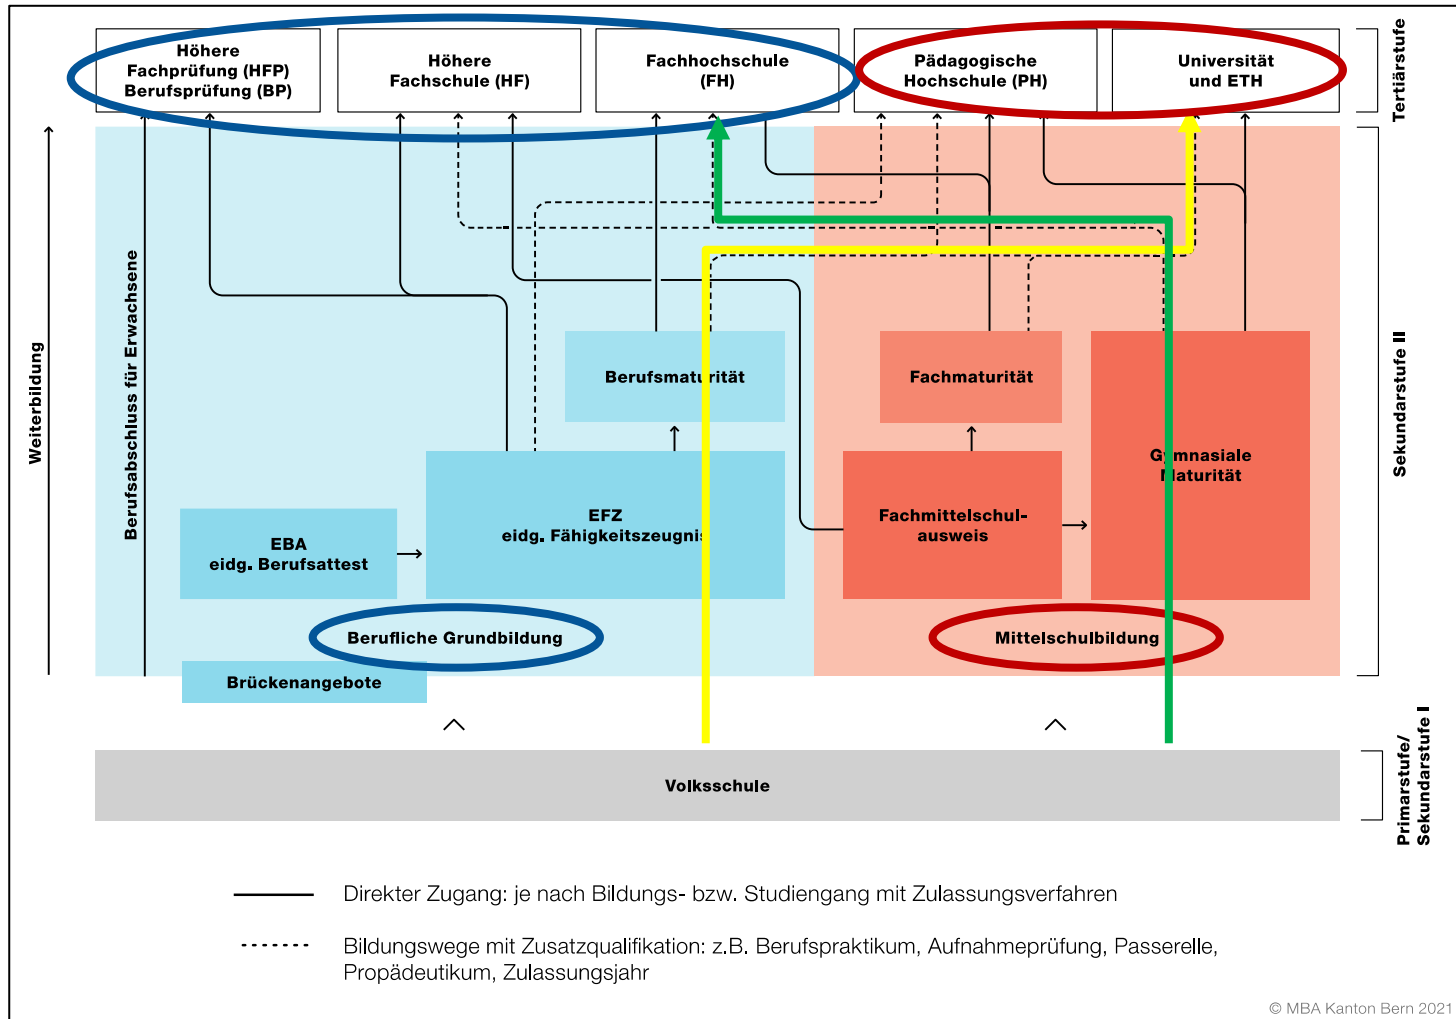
Höhere Fachprüfung (HFP) Berufsprüfung (BP)

Höhere Fachschule (HF)

Fachhochschule (FH)

Pädagogische Hochschule (PH)

Universität und ETH

Tertiärstufe

Weiterbildung

Berufsabschluss für Erwachsene

Berufsmaturität

Fachmaturität

Gymnasiale Maturität

Sekundarstufe II

EFZ
eidg. Fähigkeitszeugnis

EBA
eidg. Berufsattest

Fachmittelschulausweis

Berufliche Grundbildung

Mittelschulbildung

Brückenangebote

Volksschule

Primarstufe/ Sekundarstufe I

Direkter Zugang: je nach Bildungs- bzw. Studiengang mit Zulassungsverfahren

Bildungswege mit Zusatzqualifikation: z.B. Berufspraktikum, Aufnahmeprüfung, Passerelle, Propädeutikum, Zulassungsjahr

© MBA Kanton Bern 2021